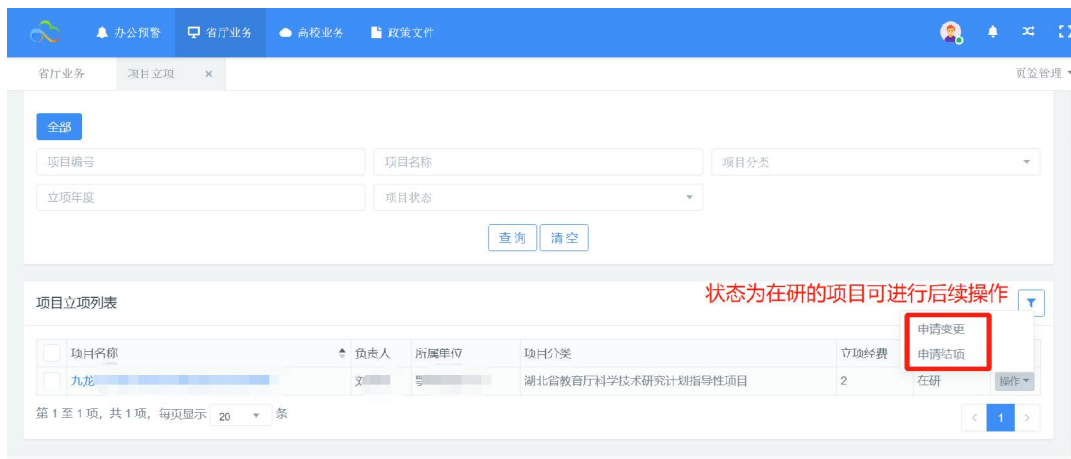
办公预警 省厅业务 高校业务 政策文件

省厅业务 项目立项 ×

页签管理

全部

项目编号
项目名称
项目分类
立项年度
项目状态

查询 清空

项目立项列表

状态为在研的项目可进行后续操作

申请变更
申请结项

| | 项目名称 | 负责人 | 所属单位 | 项目分类 | 立项经费 | | |
|---|---|---|---|---|---|---|---|
| | 九龙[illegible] | 文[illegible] | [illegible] | 湖北省教育厅科学技术研究计划指导性项目 | 2 | 在研 | 操作 |

第 1 至 1 项，共 1 项，每页显示 20 条

1